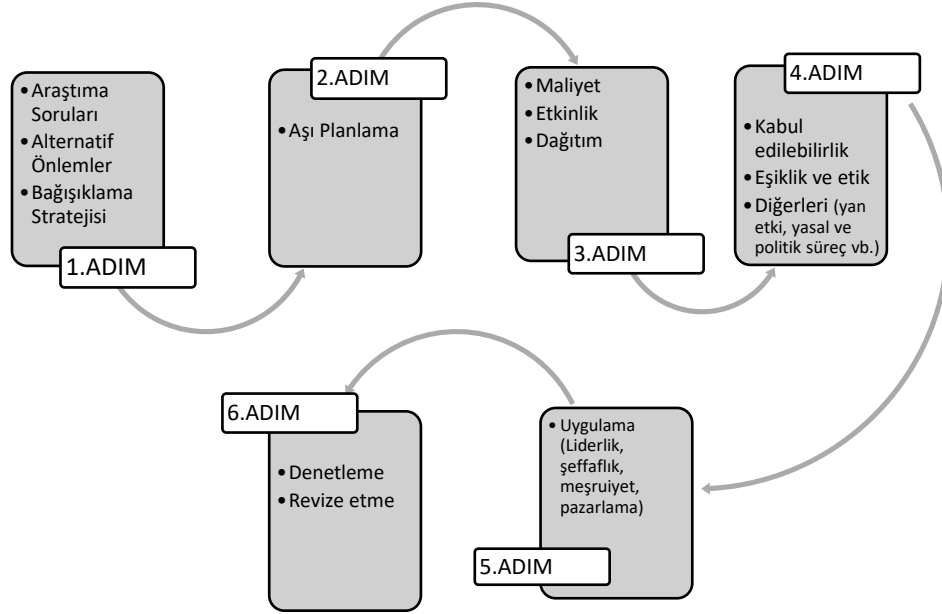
- Araştıma Soruları
- Alternatif Önlemler
- Bağışıklama Stratejisi

1.ADIM

2.ADIM

- Aşı Planlama

- Maliyet
- Etkinlik
- Dağıtım

3.ADIM

4.ADIM

- Kabul edilebilirlik
- Eşiklik ve etik
- Diğerleri (yan etki, yasal ve politik süreç vb.)

6.ADIM

- Denetleme
- Revize etme

- Uygulama (Liderlik, şeffaflık, meşruiyet, pazarlama)

5.ADIM